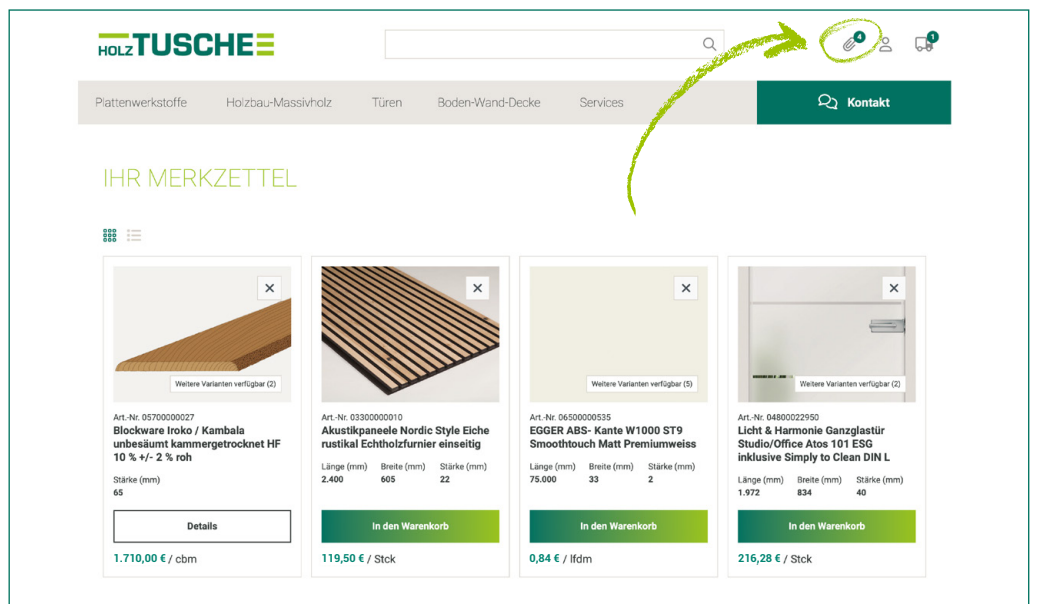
HOLZ TUSCHE

4

1

Plattenwerkstoffe Holzbau-Massivholz Türen Boden-Wand-Decke Services

Kontakt

IHR MERKZETTEL

Weitere Varianten verfügbar (2)

Art.-Nr. 05700000027
Blockware Iroko / Kambala unbesäumt kammergetrocknet HF 10 % +/- 2 % roh

Stärke (mm)
65

Details

1.710,00 € / cbm

Art.-Nr. 03300000010
Akustikpaneele Nordic Style Eiche rustikal Echtholzfurnier einseitig

| Länge (mm) | Breite (mm) | Stärke (mm) |
|---|---|---|
| 2.400 | 605 | 22 |

In den Warenkorb

119,50 € / Stck

Weitere Varianten verfügbar (5)

Art.-Nr. 06500000535
EGGER ABS- Kante W1000 ST9 Smoothtouch Matt Premiumweiss

| Länge (mm) | Breite (mm) | Stärke (mm) |
|---|---|---|
| 75.000 | 33 | 2 |

In den Warenkorb

0,84 € / lfdm

Weitere Varianten verfügbar (2)

Art.-Nr. 04800022950
Licht & Harmonie Ganzglastür Studio/Office Atos 101 ESG inklusive Simply to Clean DIN L

| Länge (mm) | Breite (mm) | Stärke (mm) |
|---|---|---|
| 1.972 | 834 | 40 |

In den Warenkorb

216,28 € / Stck